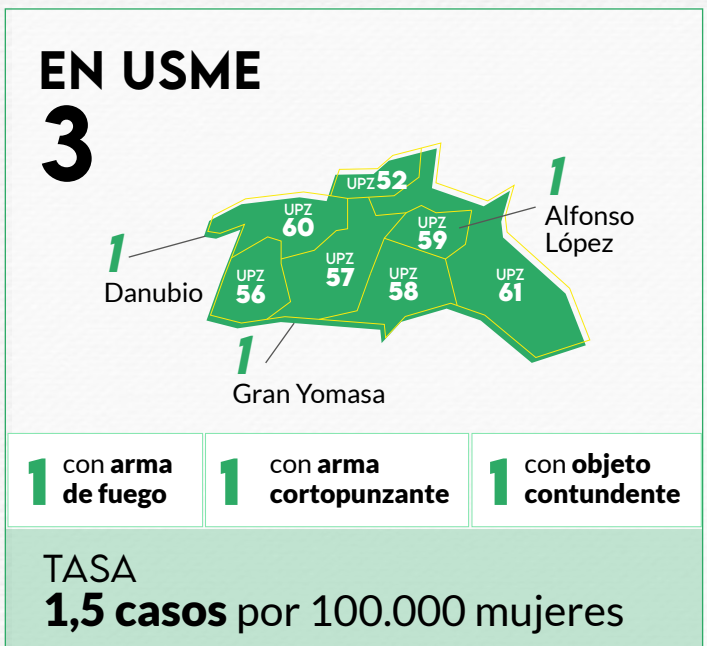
EN USME
3

UPZ 52
UPZ 60
UPZ 59
UPZ 56
UPZ 57
UPZ 58
UPZ 61

1 Alfonso López
1 Danubio
1 Gran Yomasa

| 1 con arma de fuego | 1 con arma cortopunzante | 1 con objeto contundente |
|---|---|---|

TASA
1,5 casos por 100.000 mujeres